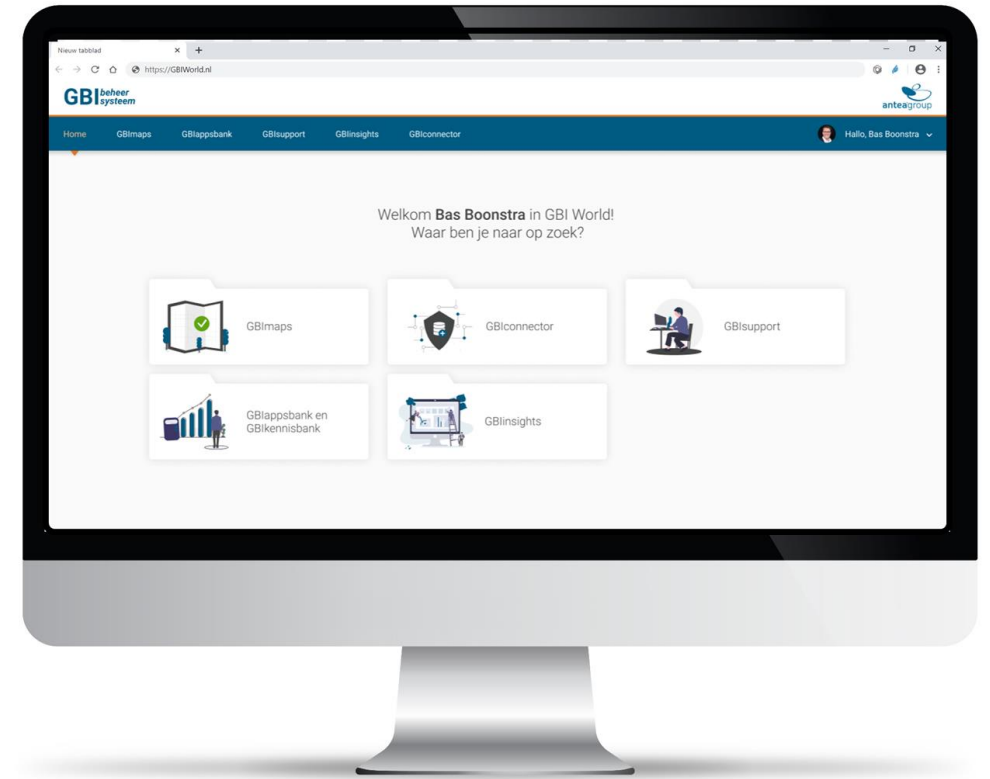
Nieuw tabblad ×
https://GBIWorld.nl

GBI beheer systeem
anteagroup

Home GBImaps GBIappsbank GBIsupport GBIinsights GBIconnector Hallo, Bas Boonstra

Welkom **Bas Boonstra** in GBI World!
Waar ben je naar op zoek?

GBImaps
GBIconnector
GBIsupport
GBIappsbank en GBIkennisbank
GBIinsights